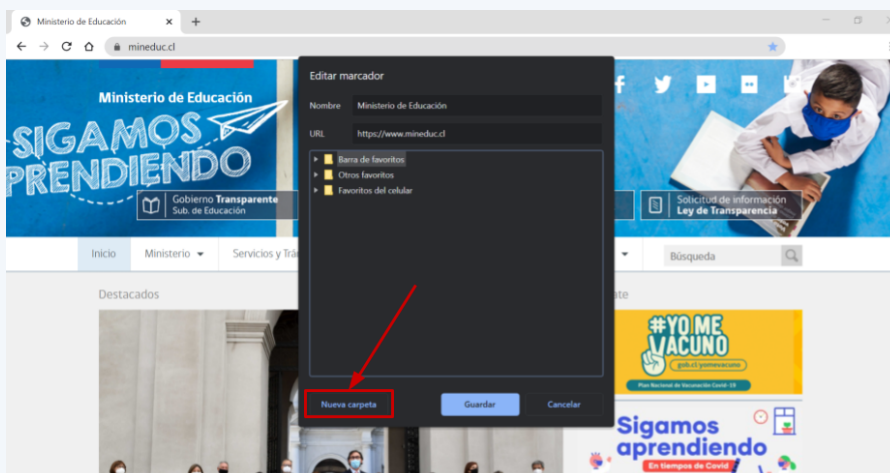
Ministerio de Educación
mineduc.cl

Ministerio de Educación
SIGAMOS APRENDIENDO
Gobierno Transparente Sub. de Educación
Solicitud de información Ley de Transparencia

Inicio Ministerio Servicios y Trá
Búsqueda
Destacados

Editar marcador
Nombre Ministerio de Educación
URL https://www.mineduc.cl
Barra de favoritos
Otros favoritos
Favoritos del celular
Nueva carpeta
Guardar
Cancelar

#YO ME VACUNO
gob.cl/yomevacuno
Plan Nacional de Vacunación Covid-19

Sigamos aprendiendo
En tiempos de Covid